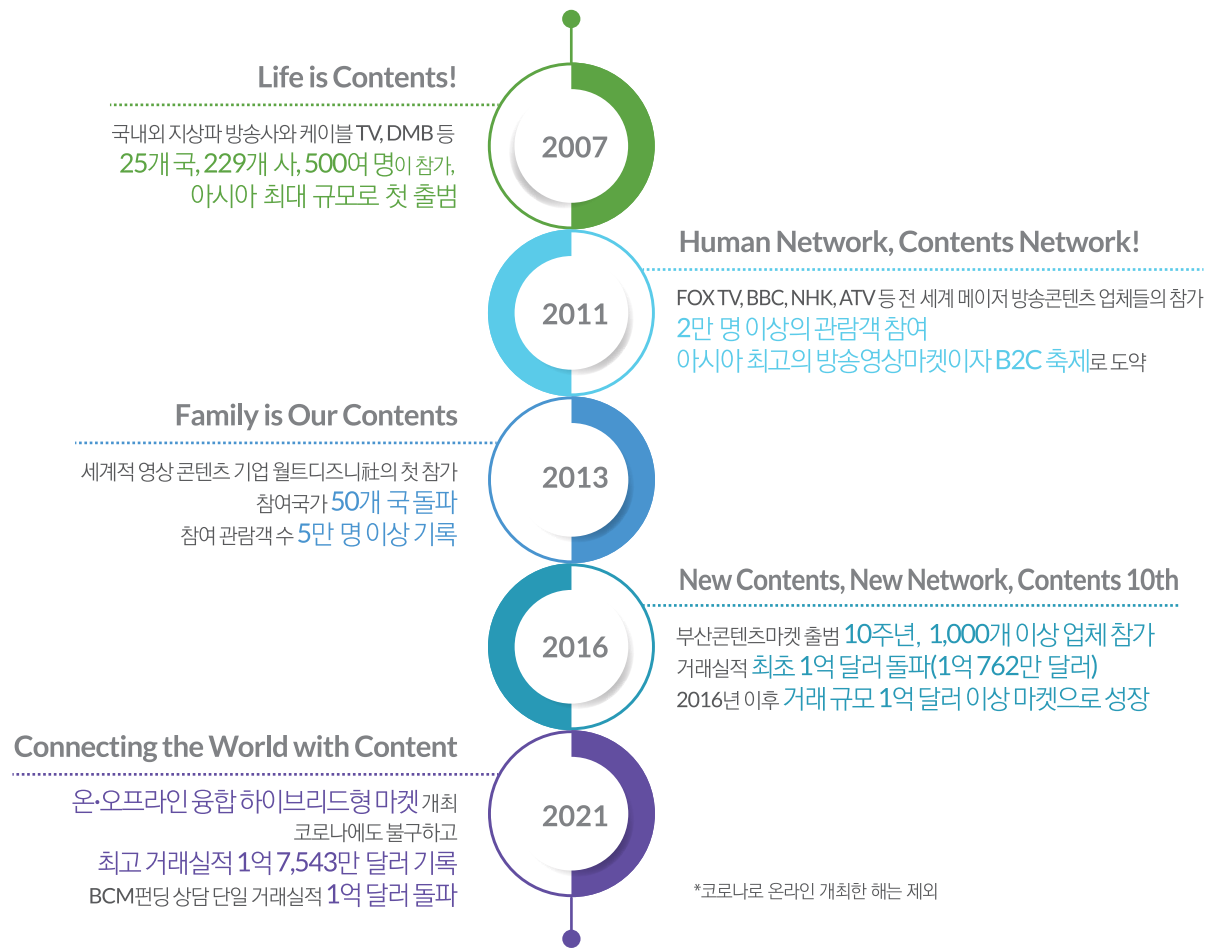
Life is Contents!

국내외 지상파 방송사와 케이블 TV, DMB 등
25개 국, 229개 사, 500여 명이 참가,
아시아 최대 규모로 첫 출범

2007

Human Network, Contents Network!

FOX TV, BBC, NHK, ATV 등 전 세계 메이저 방송콘텐츠 업체들의 참가
2만 명 이상의 관람객 참여
아시아 최고의 방송영상마켓이자 B2C 축제로 도약

2011

Family is Our Contents

세계적 영상 콘텐츠 기업 월트디즈니社의 첫 참가
참여국가 50개 국 돌파
참여 관람객 수 5만 명 이상 기록

2013

New Contents, New Network, Contents 10th

부산콘텐츠마켓 출범 10주년, 1,000개 이상 업체 참가
거래실적 최초 1억 달러 돌파(1억 762만 달러)
2016년 이후 거래 규모 1억 달러 이상 마켓으로 성장

2016

Connecting the World with Content

온·오프라인 융합 하이브리드형 마켓 개최
코로나에도 불구하고
최고 거래실적 1억 7,543만 달러 기록
BCM펀딩 상담 단일 거래실적 1억 달러 돌파

2021

*코로나로 온라인 개최한 해는 제외